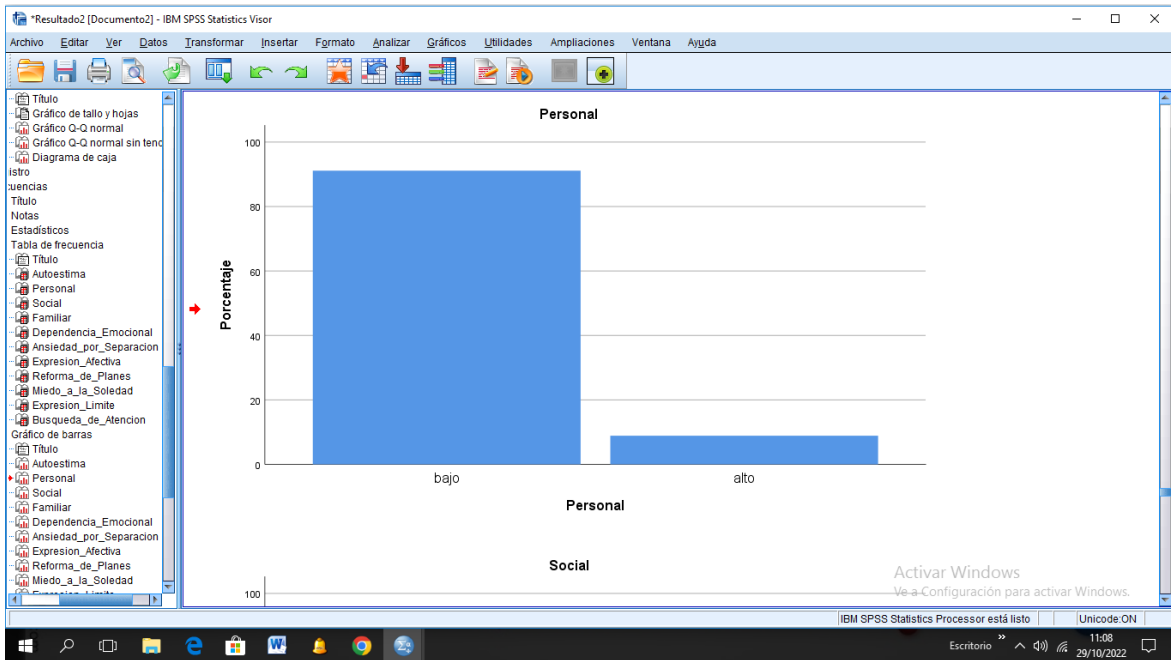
*Resultado2 [Documento2] - IBM SPSS Statistics Visor

Archivo Editar Ver Datos Transformar Insertar Formato Analizar Gráficos Utilidades Ampliaciones Ventana Ayuda

Título
Gráfico de tallo y hojas
Gráfico Q-Q normal
Gráfico Q-Q normal sin tend
Diagrama de caja
istro
:uencias
Título
Notas
Estadísticos
Tabla de frecuencia
Título
Autoestima
Personal
Social
Familiar
Dependencia_Emocional
Ansiedad_por_Separacion
Expresion_Afectiva
Reforma_de_Planes
Miedo_a_la_Soledad
Expresion_Limite
Busqueda_de_Atencion
Gráfico de barras
Título
Autoestima
Personal
Social
Familiar
Dependencia_Emocional
Ansiedad_por_Separacion
Expresion_Afectiva
Reforma_de_Planes
Miedo_a_la_Soledad
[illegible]

Personal

Porcentaje
100
80
60
40
20
0
bajo
alto
Personal

Social
100

Activar Windows
Ve a Configuración para activar Windows.

IBM SPSS Statistics Processor está listo
Unicode:ON

Escritorio
11:08
29/10/2022